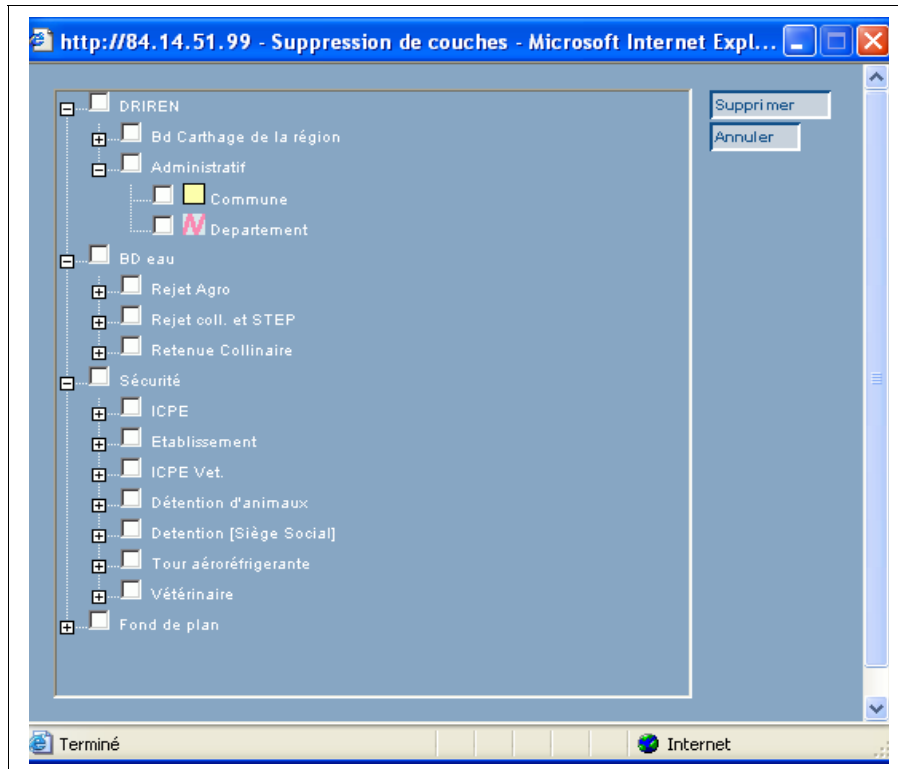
http://84.14.51.99 - Suppression de couches - Microsoft Internet Expl...

DRIREN
Bd Carthage de la région
Administratif
Commune
Departement
BD eau
Rejet Agro
Rejet coll. et STEP
Retenue Collinaire
Sécurité
ICPE
Etablissement
ICPE Vet.
Détention d'animaux
Detention [Siège Social]
Tour aéroréfrigerante
Vétérinaire
Fond de plan

Supprimer
Annuler

Terminé
Internet